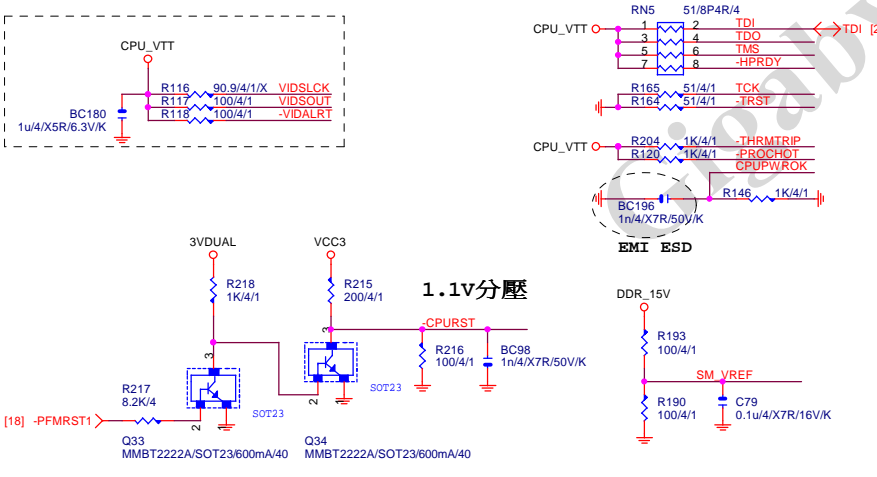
CPU_VTT

BC180
1u/4/X5R/6.3V/K

R116 90.9/4/1/X VIDSLCK
R117 100/4/1 VIDSOUT
R118 100/4/1 -VIDALRT

RN5 51/8P4R/4
CPU_VTT
1 2 TDI
3 4 TDO
5 6 TMS
7 8 -HPRDY
TDI [2

R165 51/4/1 TCK
R164 51/4/1 -TRST

CPU_VTT
R204 1K/4/1 -THRMTRIP
R120 1K/4/1 -PROCHOT
CPUPWROK
R146 1K/4/1
BC196
1n/4/X7R/50V/K
EMI ESD

3VDUAL
R218
1K/4/1

VCC3
R215
200/4/1

1.1V分壓

-CPURST
R216
100/4/1
BC98
1n/4/X7R/50V/K

DDR_15V
R193
100/4/1
SM_VREF
R190
100/4/1
C79
0.1u/4/X7R/16V/K

R217
8.2K/4
[18] -PFMRST1
3
1
2
SOT23
Q33
MMBT2222A/SOT23/600mA/40

3
1
2
SOT23
Q34
MMBT2222A/SOT23/600mA/40